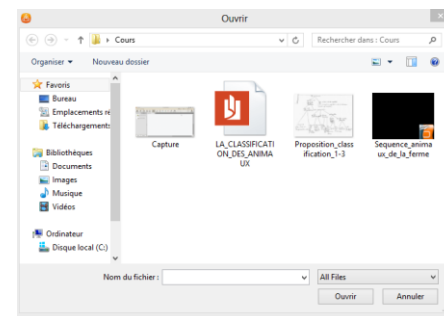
Ouvrir

Cours

Rechercher dans : Cours

Organiser ▾ Nouveau dossier

Favoris
Bureau
Emplacements re
Téléchargements

Bibliothèques
Documents
Images
Musique
Vidéos

Ordinateur
Disque local (C:)

Capture

LA_CLASSIFICATION_DES_ANIMAUX

Proposition_classification_1-3

Sequence_animaux_de_la_ferme

Nom du fichier :

All Files

Ouvrir

Annuler